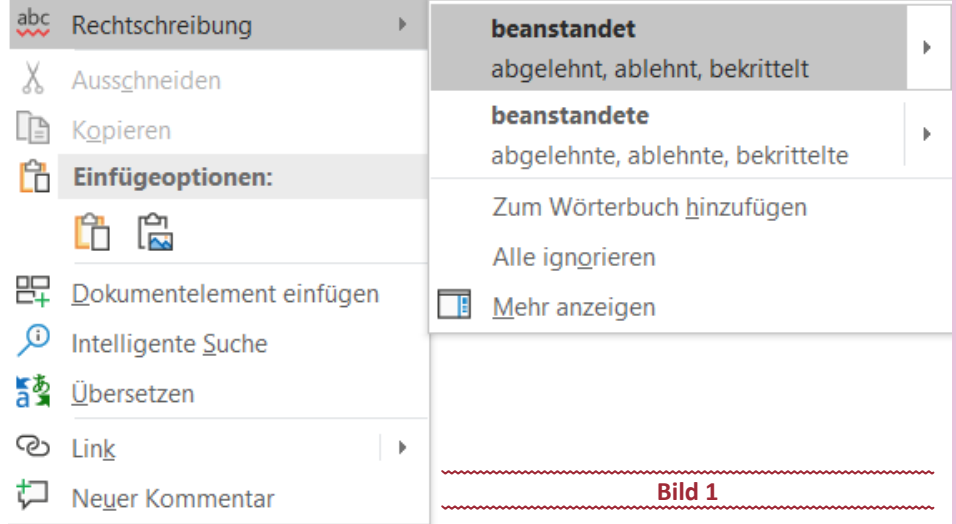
abc Rechtschreibung

Ausschneiden

Kopieren

Einfügeoptionen:

Dokumentelement einfügen

Intelligente Suche

Übersetzen

Link

Neuer Kommentar

beanstandet
abgelehnt, ablehnt, bekrittelt

beanstandete
abgelehnte, ablehnte, bekrittelte

Zum Wörterbuch hinzufügen

Alle ignorieren

Mehr anzeigen

Bild 1